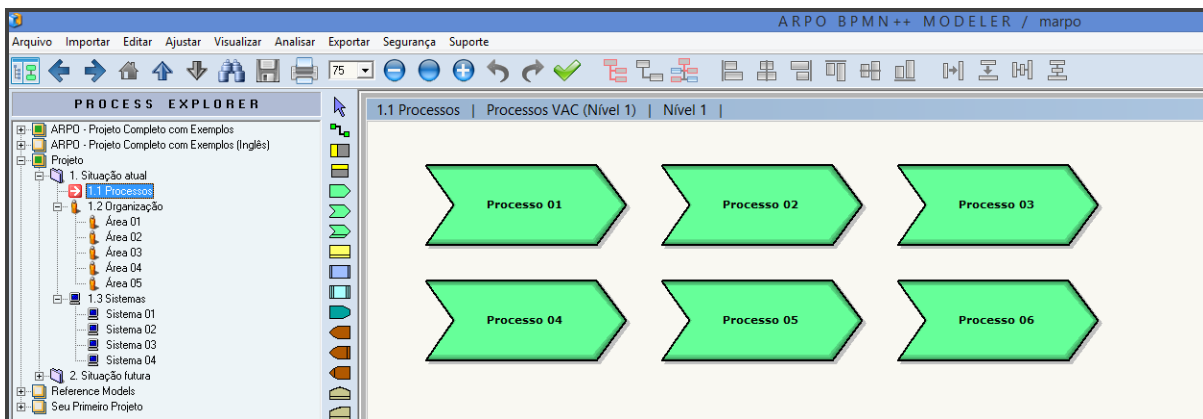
ARPO BPMN++ MODELER / marpo

Arquivo Importar Editar Ajustar Visualizar Analisar Exportar Segurança Suporte

75

PROCESS EXPLORER

ARPO - Projeto Completo com Exemplos
ARPO - Projeto Completo com Exemplos (Inglês)
Projeto
1. Situação atual
1.1 Processos
1.2 Organização
Área 01
Área 02
Área 03
Área 04
Área 05
1.3 Sistemas
Sistema 01
Sistema 02
Sistema 03
Sistema 04
2. Situação futura
Reference Models
Seu Primeiro Projeto

1.1 Processos | Processos VAC (Nível 1) | Nível 1 |

Processo 01

Processo 02

Processo 03

Processo 04

Processo 05

Processo 06